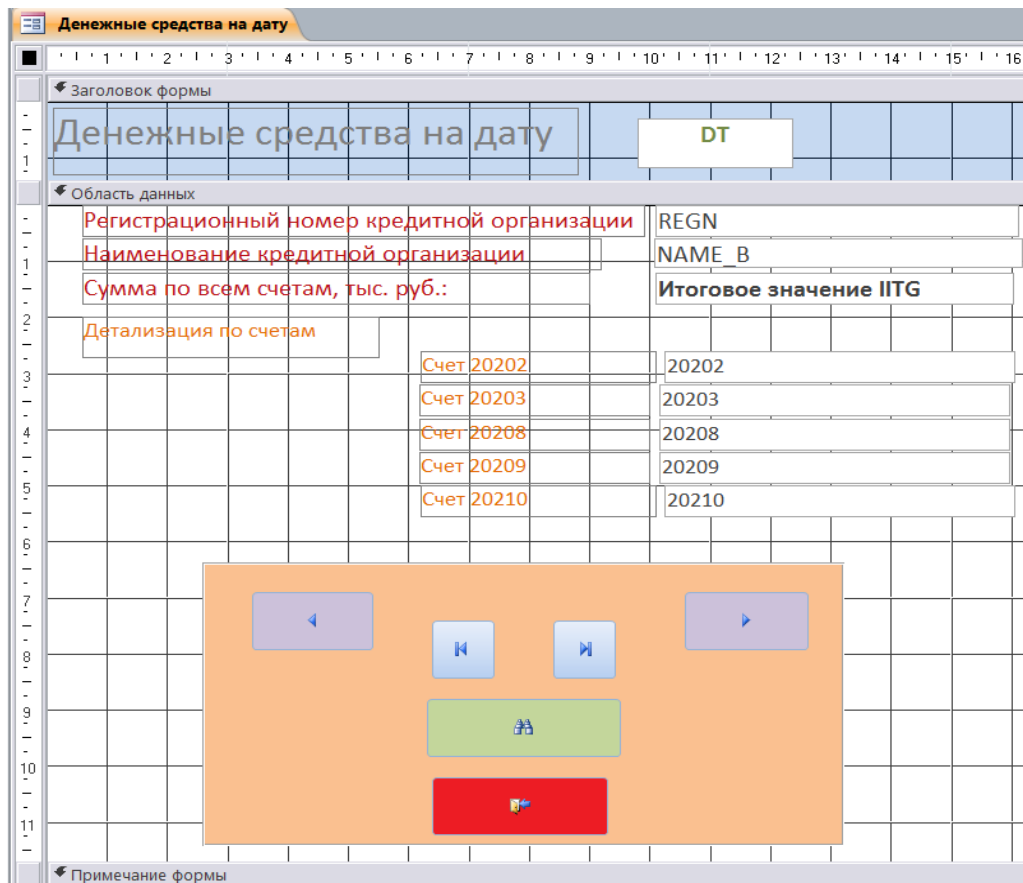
Денежные средства на дату

Заголовок формы

Денежные средства на дату

DT

Область данных

Регистрационный номер кредитной организации | REGN

Наименование кредитной организации | NAME_B

Сумма по всем счетам, тыс. руб.: | Итоговое значение IITG

Детализация по счетам

Счет 20202 | 20202

Счет 20203 | 20203

Счет 20208 | 20208

Счет 20209 | 20209

Счет 20210 | 20210

Примечание формы